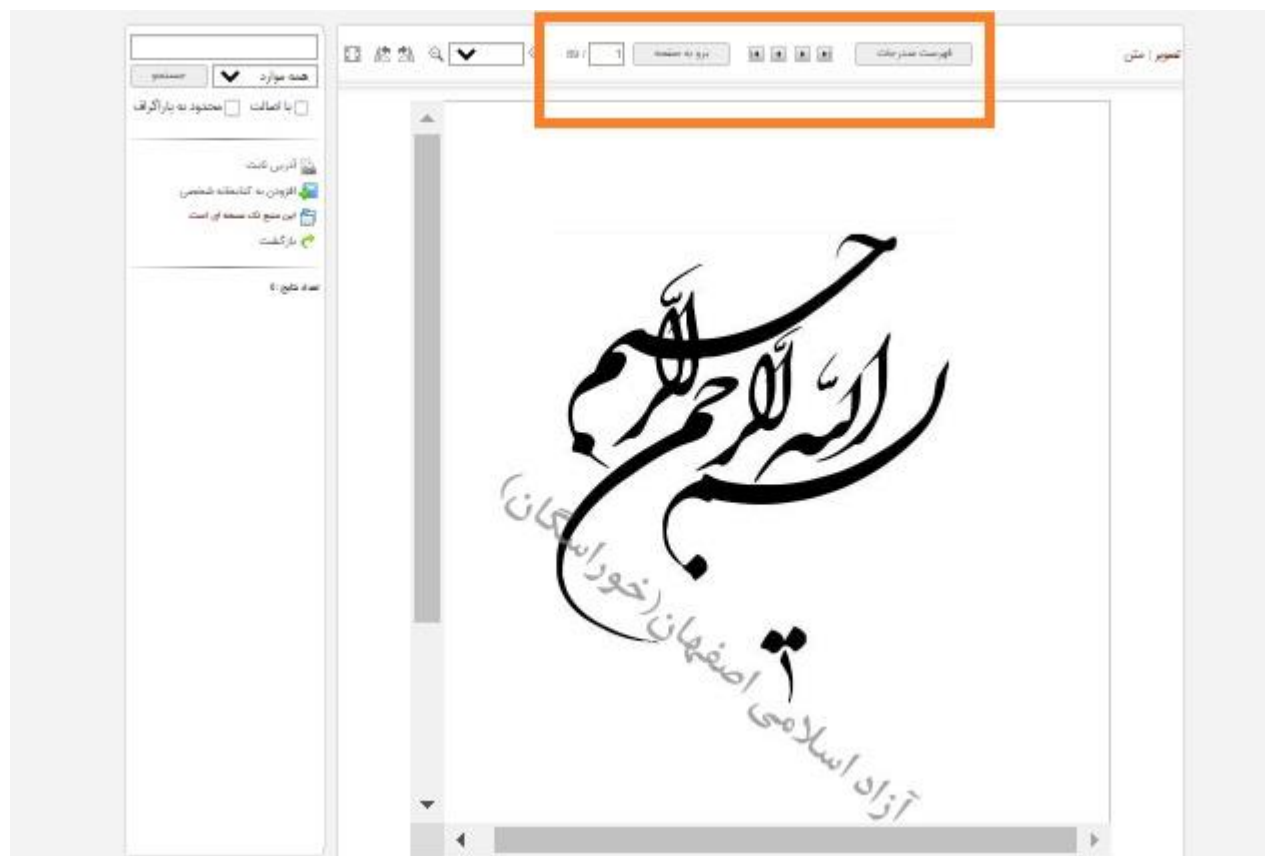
تصویر : متن

فهرست مندرجات

برو به صفحه

1

/ 89

همه موارد

جستجو

با اصالت

محدود به پاراگراف

آدرس ثابت

افزودن به کتابخانه شخصی

این منبع تک نسخه ای است

بازگشت

تعداد نتایج : 0

بسم الله الرحمن الرحیم

آزاد اسلامی اصفهان (خوراسگان)